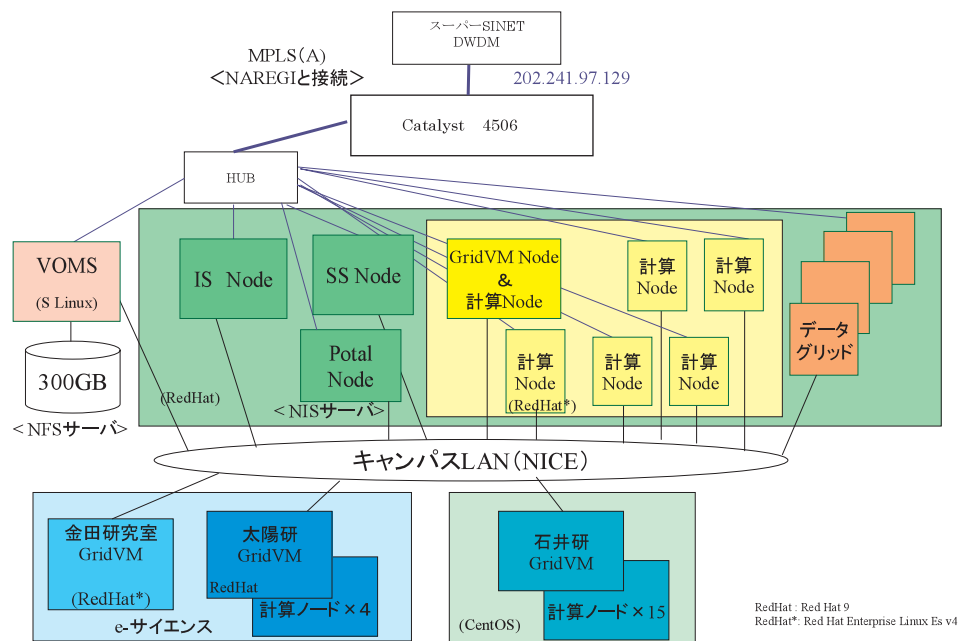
スーパーSINET
DWDM

MPLS（A）
＜NAREGIと接続＞

202.241.97.129

Catalyst 4506

HUB

VOMS
(S Linux)

300GB
＜NFSサーバ＞

IS Node

SS Node

Potal
Node
＜NISサーバ＞

(RedHat)

GridVM Node
&
計算Node

計算
Node

計算
Node

計算
Node
(RedHat*)

計算
Node

計算
Node

データ
グリッド

キャンパスLAN（NICE）

金田研究室
GridVM
(RedHat*)

太陽研
GridVM
RedHat
計算ノード×4

e-サイエンス

石井研
GridVM
計算ノード×15
(CentOS)

RedHat : Red Hat 9
RedHat*: Red Hat Enterprise Linux Es v4